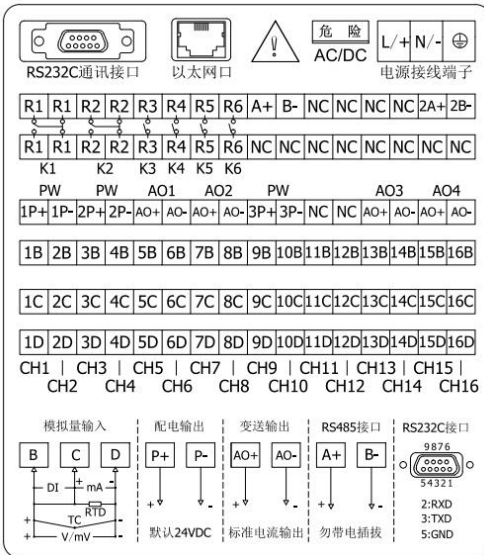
RS232C通讯接口　以太网口　危 险 AC/DC　L/+ N/-　电源接线端子

| R1 | R1 | R2 | R2 | R3 | R4 | R5 | R6 | A+ | B- | NC | NC | NC | NC | 2A+ | 2B- |
|---|---|---|---|---|---|---|---|---|---|---|---|---|---|---|---|
| R1 | R1 | R2 | R2 | R3 | R4 | R5 | R6 | NC | NC | NC | NC | NC | NC | NC | NC |

K1　K2　K3　K4　K5　K6

PW　PW　AO1　AO2　PW　AO3　AO4

| 1P+ | 1P- | 2P+ | 2P- | AO+ | AO- | AO+ | AO- | 3P+ | 3P- | NC | NC | AO+ | AO- | AO+ | AO- |
|---|---|---|---|---|---|---|---|---|---|---|---|---|---|---|---|

| 1B | 2B | 3B | 4B | 5B | 6B | 7B | 8B | 9B | 10B | 11B | 12B | 13B | 14B | 15B | 16B |
|---|---|---|---|---|---|---|---|---|---|---|---|---|---|---|---|

| 1C | 2C | 3C | 4C | 5C | 6C | 7C | 8C | 9C | 10C | 11C | 12C | 13C | 14C | 15C | 16C |
|---|---|---|---|---|---|---|---|---|---|---|---|---|---|---|---|

| 1D | 2D | 3D | 4D | 5D | 6D | 7D | 8D | 9D | 10D | 11D | 12D | 13D | 14D | 15D | 16D |
|---|---|---|---|---|---|---|---|---|---|---|---|---|---|---|---|

CH1 | CH3 | CH5 | CH7 | CH9 | CH11 | CH13 | CH15 |
CH2　CH4　CH6　CH8　CH10　CH12　CH14　CH16

模拟量输入　B　C　D　DI　+ mA -　RTD　TC　+ V/mV -

配电输出　P+　P-　+　-　默认24VDC

变送输出　AO+　AO-　+　-　标准电流输出

RS485接口　A+　B-　+　-　勿带电插拔

RS232C接口　9876　54321　2:RXD　3:TXD　5:GND